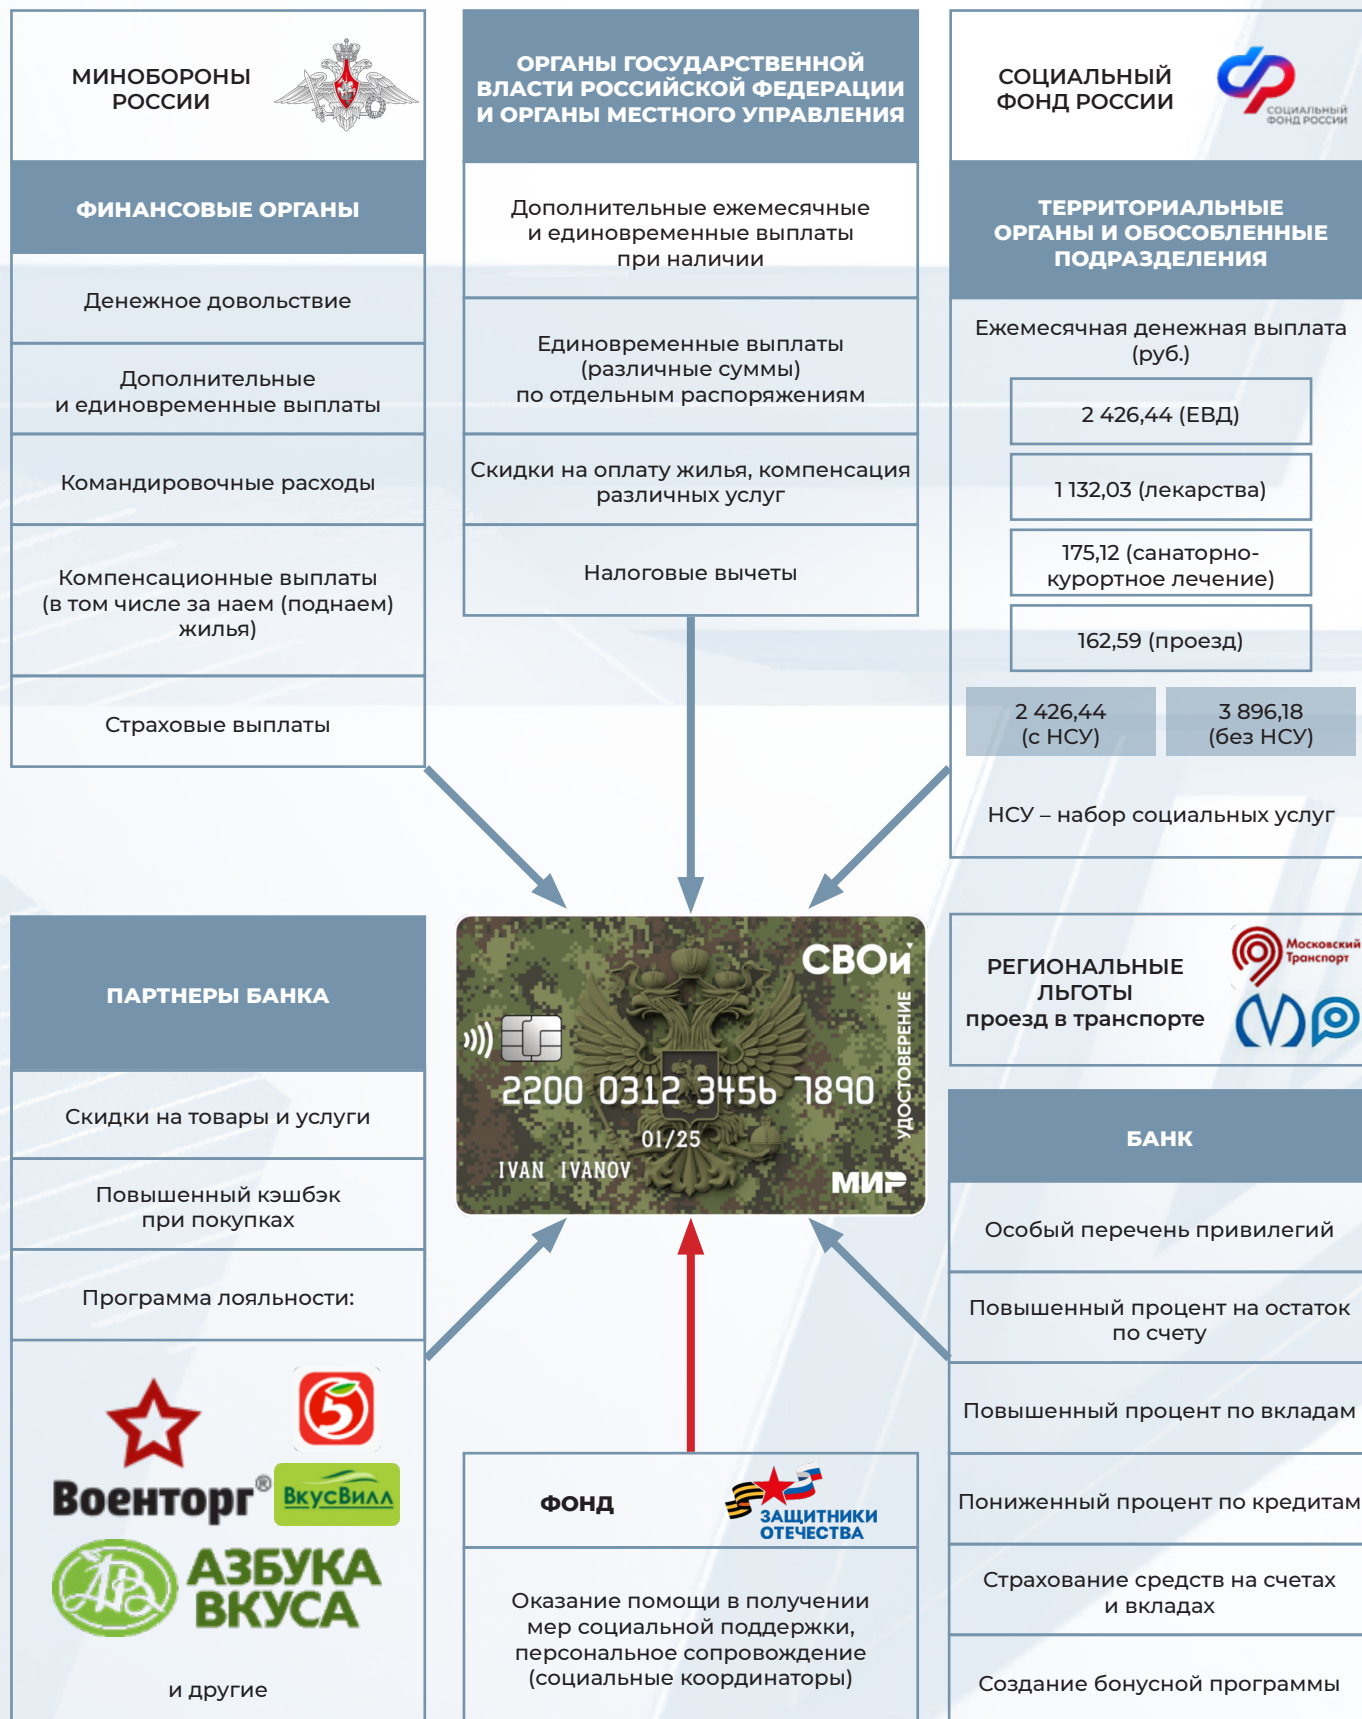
МИНОБОРОНЫ РОССИИ

ФИНАНСОВЫЕ ОРГАНЫ

Денежное довольствие

Дополнительные и единовременные выплаты

Командировочные расходы

Компенсационные выплаты (в том числе за наем (поднаем) жилья)

Страховые выплаты

ОРГАНЫ ГОСУДАРСТВЕННОЙ ВЛАСТИ РОССИЙСКОЙ ФЕДЕРАЦИИ И ОРГАНЫ МЕСТНОГО УПРАВЛЕНИЯ

Дополнительные ежемесячные и единовременные выплаты при наличии

Единовременные выплаты (различные суммы) по отдельным распоряжениям

Скидки на оплату жилья, компенсация различных услуг

Налоговые вычеты

СОЦИАЛЬНЫЙ ФОНД РОССИИ

СОЦИАЛЬНЫЙ ФОНД РОССИИ

ТЕРРИТОРИАЛЬНЫЕ ОРГАНЫ И ОБОСОБЛЕННЫЕ ПОДРАЗДЕЛЕНИЯ

Ежемесячная денежная выплата (руб.)

2 426,44 (ЕВД)

1 132,03 (лекарства)

175,12 (санаторно-курортное лечение)

162,59 (проезд)

2 426,44 (с НСУ)

3 896,18 (без НСУ)

НСУ – набор социальных услуг

СВОи

2200 0312 3456 7890

01/25

IVAN IVANOV

УДОСТОВЕРЕНИЕ

МИР

ПАРТНЕРЫ БАНКА

Скидки на товары и услуги

Повышенный кэшбэк при покупках

Программа лояльности:

Военторг®

ВкусВилл

АЗБУКА ВКУСА

и другие

РЕГИОНАЛЬНЫЕ ЛЬГОТЫ проезд в транспорте

Московский Транспорт

БАНК

Особый перечень привилегий

Повышенный процент на остаток по счету

Повышенный процент по вкладам

Пониженный процент по кредитам

Страхование средств на счетах и вкладах

Создание бонусной программы

ФОНД

ЗАЩИТНИКИ ОТЕЧЕСТВА

Оказание помощи в получении мер социальной поддержки, персональное сопровождение (социальные координаторы)